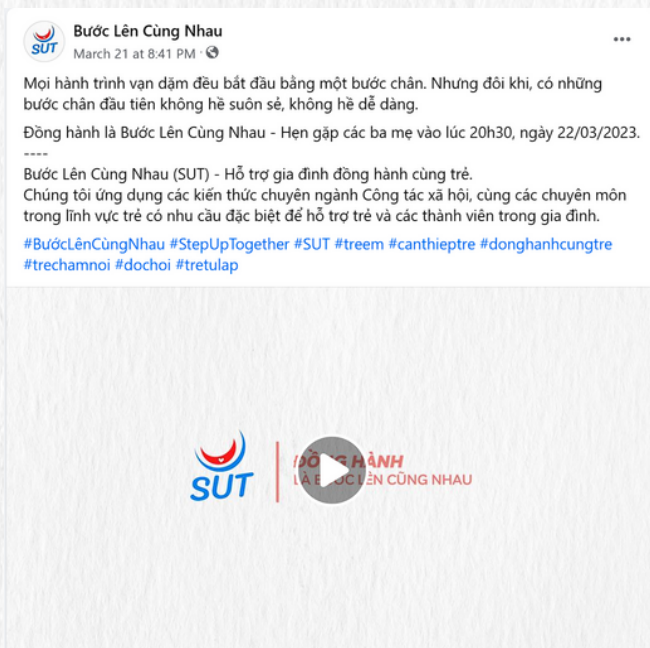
SUT

Bước Lên Cùng Nhau
March 21 at 8:41 PM ·

Mọi hành trình vạn dặm đều bắt đầu bằng một bước chân. Nhưng đôi khi, có những bước chân đầu tiên không hề suôn sẻ, không hề dễ dàng.

Đồng hành là Bước Lên Cùng Nhau - Hẹn gặp các ba mẹ vào lúc 20h30, ngày 22/03/2023.
----
Bước Lên Cùng Nhau (SUT) - Hỗ trợ gia đình đồng hành cùng trẻ.
Chúng tôi ứng dụng các kiến thức chuyên ngành Công tác xã hội, cùng các chuyên môn trong lĩnh vực trẻ có nhu cầu đặc biệt để hỗ trợ trẻ và các thành viên trong gia đình.

#BướcLênCùngNhau #StepUpTogether #SUT #treem #canthieptre #donghanhcungtre #trechamnoi #dochoi #tretulap

SUT
ĐỒNG HÀNH
LÀ B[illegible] L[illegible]N CÙNG NHAU